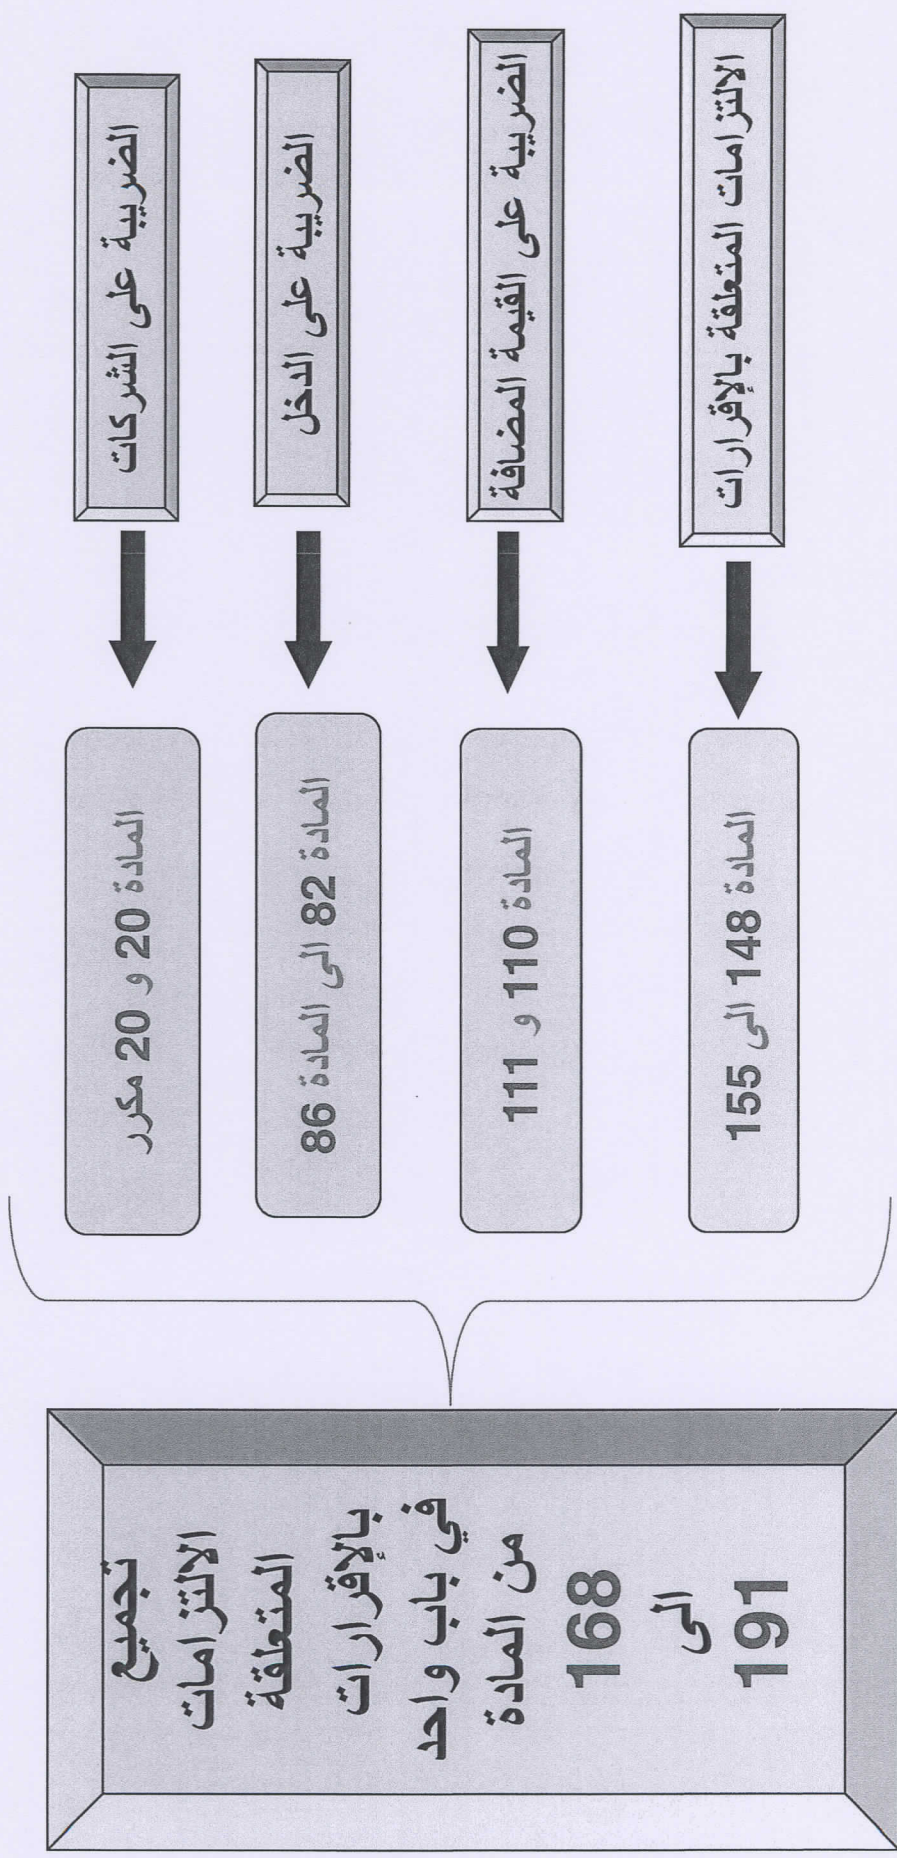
الضريبة على الشركات

الضريبة على الدخل

الضريبة على القيمة المضافة

الالتزامات المتعلقة بالإقرارات

المادة 20 و 20 مكرر

المادة 82 الى المادة 86

المادة 110 و 111

المادة 148 الى 155

تجميع الالتزامات المتعلقة بالإقرارات في باب واحد من المادة 168 الى 191